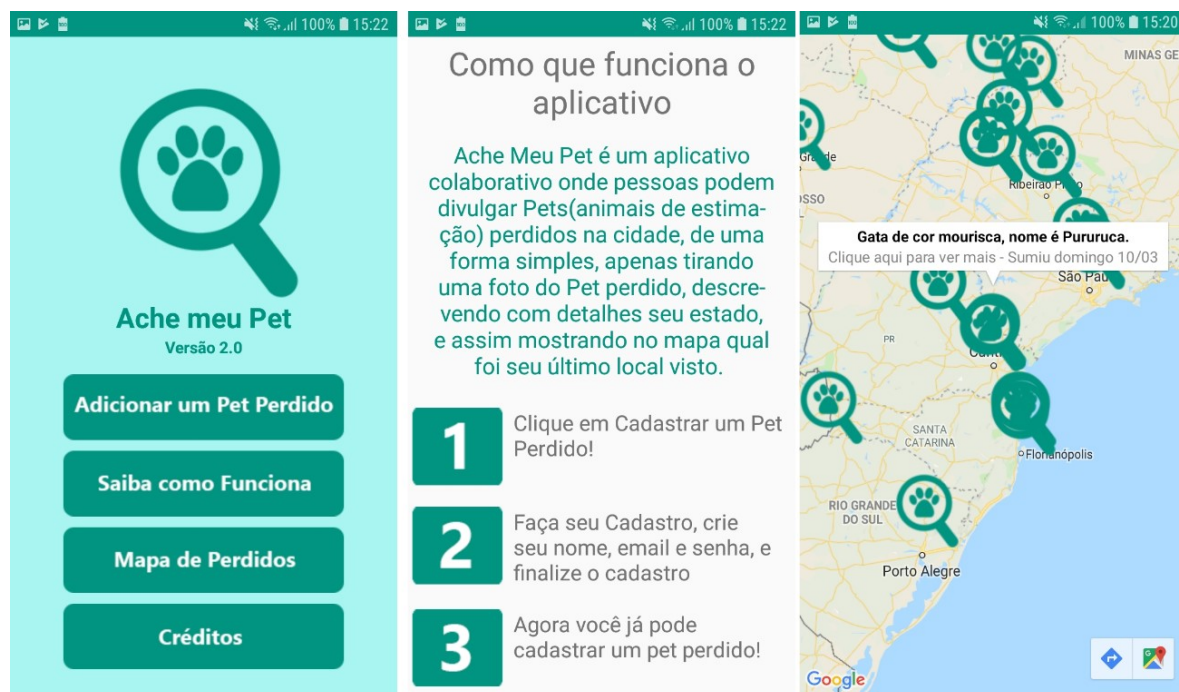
100% 15:22

Ache meu Pet
Versão 2.0

Adicionar um Pet Perdido

Saiba como Funciona

Mapa de Perdidos

Créditos

100% 15:22

Como que funciona o aplicativo

Ache Meu Pet é um aplicativo colaborativo onde pessoas podem divulgar Pets(animais de estimação) perdidos na cidade, de uma forma simples, apenas tirando uma foto do Pet perdido, descrevendo com detalhes seu estado, e assim mostrando no mapa qual foi seu último local visto.

1 Clique em Cadastrar um Pet Perdido!

2 Faça seu Cadastro, crie seu nome, email e senha, e finalize o cadastro

3 Agora você já pode cadastrar um pet perdido!

100% 15:20

MINAS GE
Ribeirão P
São Pau
Gata de cor mourisca, nome é Pururuca.
Clique aqui para ver mais - Sumiu domingo 10/03
PR
SANTA CATARINA
Florianópolis
RIO GRANDE DO SUL
Porto Alegre
Google